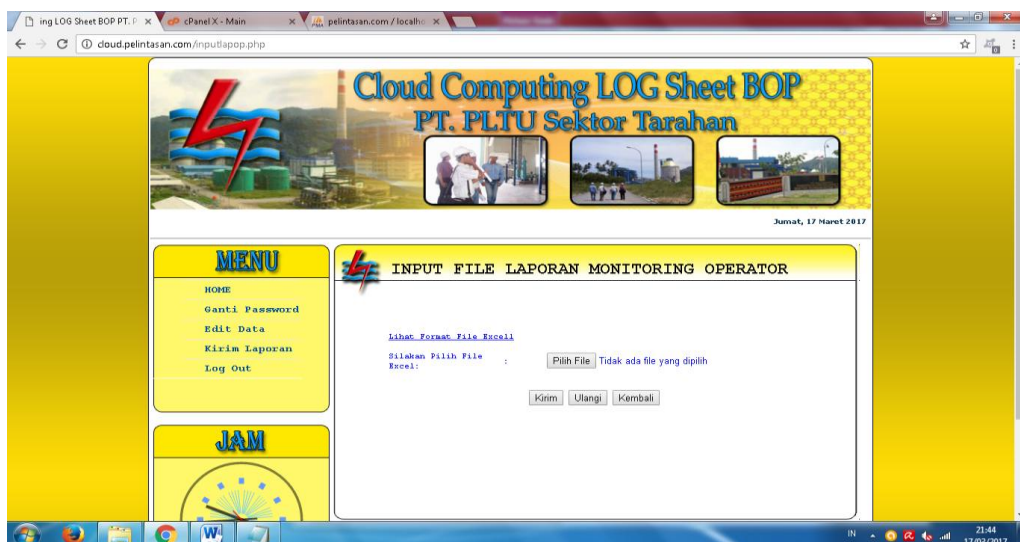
ing LOG Sheet BOP PT. P ×
cPanel X - Main ×
pelintasan.com / localho ×

cloud.pelintasan.com/inputlapop.php

Cloud Computing LOG Sheet BOP
PT. PLTU Sektor Tarahan

Jumat, 17 Maret 2017

MENU
HOME
Ganti Password
Edit Data
Kirim Laporan
Log Out

JAM

INPUT FILE LAPORAN MONITORING OPERATOR

Lihat Format File Excell

Silakan Pilih File Excel: : Pilih File Tidak ada file yang dipilih

Kirim Ulangi Kembali

IN 21:44 17/03/2017